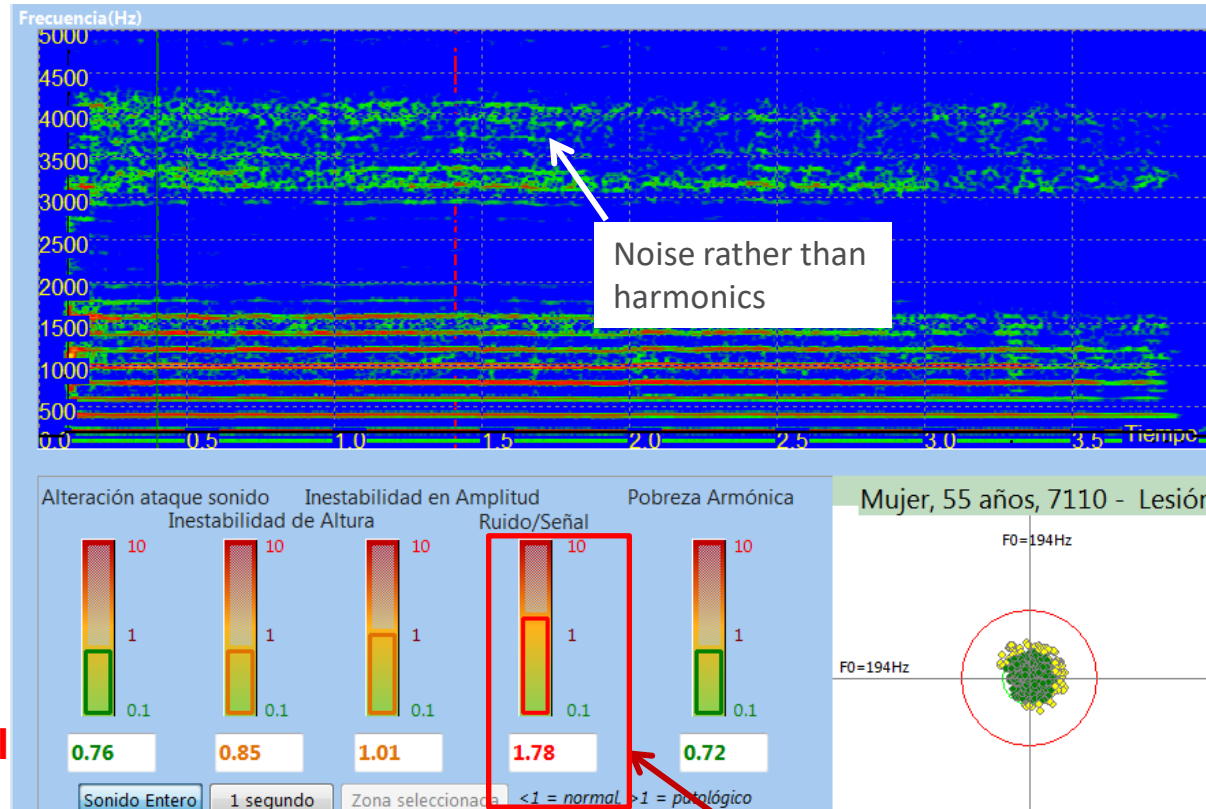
Frecuencia(Hz)

5000
4500
4000
3500
3000
2500
2000
1500
1000
500

0.0 0.5 1.0 1.5 2.0 2.5 3.0 3.5 Tiempo

Noise rather than harmonics

Alteración ataque sonido
Inestabilidad de Altura
Inestabilidad en Amplitud
Ruido/Señal
Pobreza Armónica

Mujer, 55 años, 7110 - Lesión

10
1
0.1

10
1
0.1

10
1
0.1

10
1
0.1

10
1
0.1

F0=194Hz
F0=194Hz

0.76
0.85
1.01
1.78
0.72

Sonido Entero
1 segundo
Zona seleccionada
<1 = normal >1 = patológico